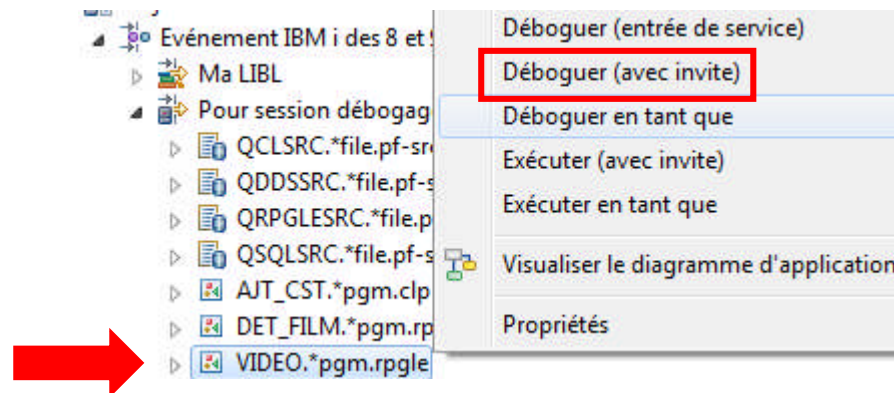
Evénement IBM i des 8 et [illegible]
Ma LIBL
Pour session débogag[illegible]
QCLSRC.*file.pf-sr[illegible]
QDDSSRC.*file.pf-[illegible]
QRPGLESRC.*file.p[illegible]
QSQLSRC.*file.pf-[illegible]
AJT_CST.*pgm.clp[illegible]
DET_FILM.*pgm.rp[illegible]
VIDEO.*pgm.rpgle

Déboguer (entrée de service)
Déboguer (avec invite)
Déboguer en tant que
Exécuter (avec invite)
Exécuter en tant que
Visualiser le diagramme d'application
Propriétés